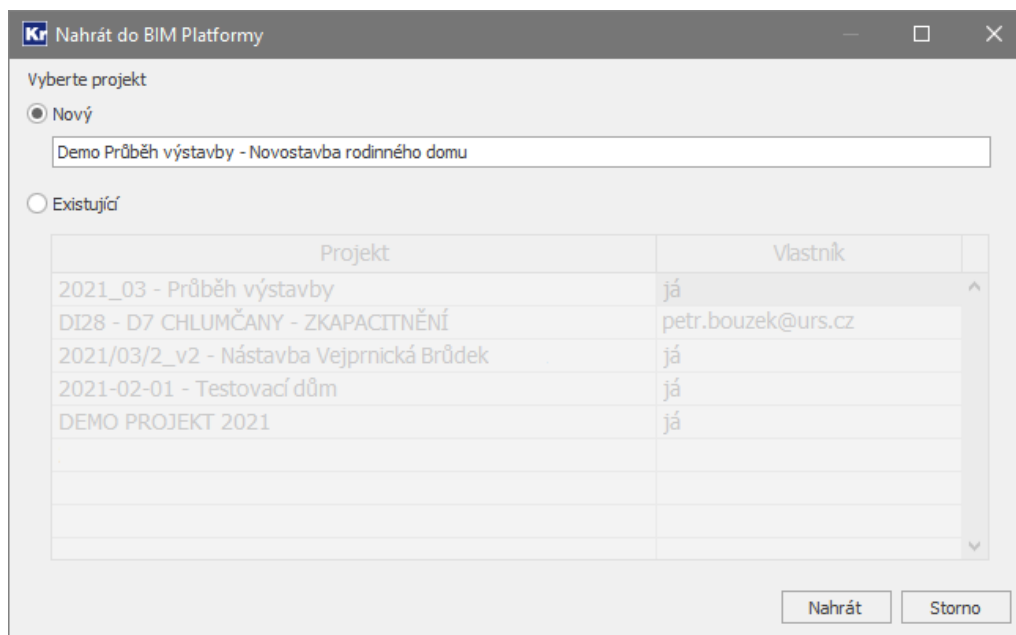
Kr Nahrát do BIM Platformy

Vyberte projekt

Nový

Demo Průběh výstavby - Novostavba rodinného domu

Existující

| Projekt | Vlastník |
|---|---|
| 2021_03 - Průběh výstavby | já |
| DI28 - D7 CHLUMČANY - ZKAPACITNĚNÍ | petr.bouzek@urs.cz |
| 2021/03/2_v2 - Nástavba Vejprnická Brůdek | já |
| 2021-02-01 - Testovací dům | já |
| DEMO PROJEKT 2021 | já |

Nahrát

Storno